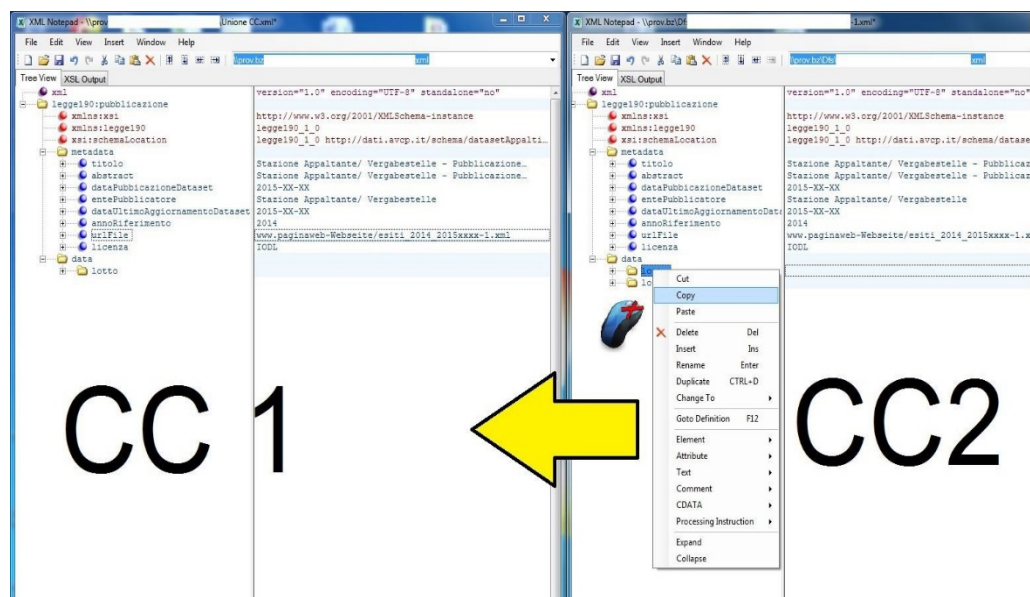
XML Notepad - \\prov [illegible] Unione CC.xml*

File Edit View Insert Window Help

\\prov.bz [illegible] xml

Tree View XSL Output

xml
legge190:pubblicazione
xmlns:xsi
xmlns:legge190
xsi:schemaLocation
metadata
titolo
abstract
dataPubblicazioneDataset
entePubblicatore
dataUltimoAggiornamentoDataset
annoRiferimento
urlFile
licenza
data
lotto

version="1.0" encoding="UTF-8" standalone="no"
http://www.w3.org/2001/XMLSchema-instance
legge190_1_0
legge190_1_0 http://dati.avcp.it/schema/datasetAppalti...
Stazione Appaltante/ Vergabestelle - Pubblicazione...
Stazione Appaltante/ Vergabestelle - Pubblicazione...
2015-XX-XX
Stazione Appaltante/ Vergabestelle
2015-XX-XX
2014
www.paginaweb-Webseite/esiti_2014_2015xxxx-1.xml
IODL

CC 1

XML Notepad - \\prov.bz\Df\ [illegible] -1.xml*

File Edit View Insert Window Help

\\prov.bz\Dfs\ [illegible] xml

Tree View XSL Output

xml
legge190:pubblicazione
xmlns:xsi
xmlns:legge190
xsi:schemaLocation
metadata
titolo
abstract
dataPubblicazioneDataset
entePubblicatore
dataUltimoAggiornamentoDat
annoRiferimento
urlFile
licenza
data
lo
lo

version="1.0" encoding="UTF-8" standalone="no"
http://www.w3.org/2001/XMLSchema-instance
legge190_1_0
legge190_1_0 http://dati.avcp.it/schema/datase
Stazione Appaltante/ Vergabestelle - Pubblicaz
Stazione Appaltante/ Vergabestelle - Pubblicaz
2015-XX-XX
Stazione Appaltante/ Vergabestelle
2015-XX-XX
2014
www.paginaweb-Webseite/esiti_2014_2015xxxx-1.x
IODL

Cut
Copy
Paste
Delete Del
Insert Ins
Rename Enter
Duplicate CTRL+D
Change To
Goto Definition F12
Element
Attribute
Text
Comment
CDATA
Processing Instruction
Expand
Collapse

CC2